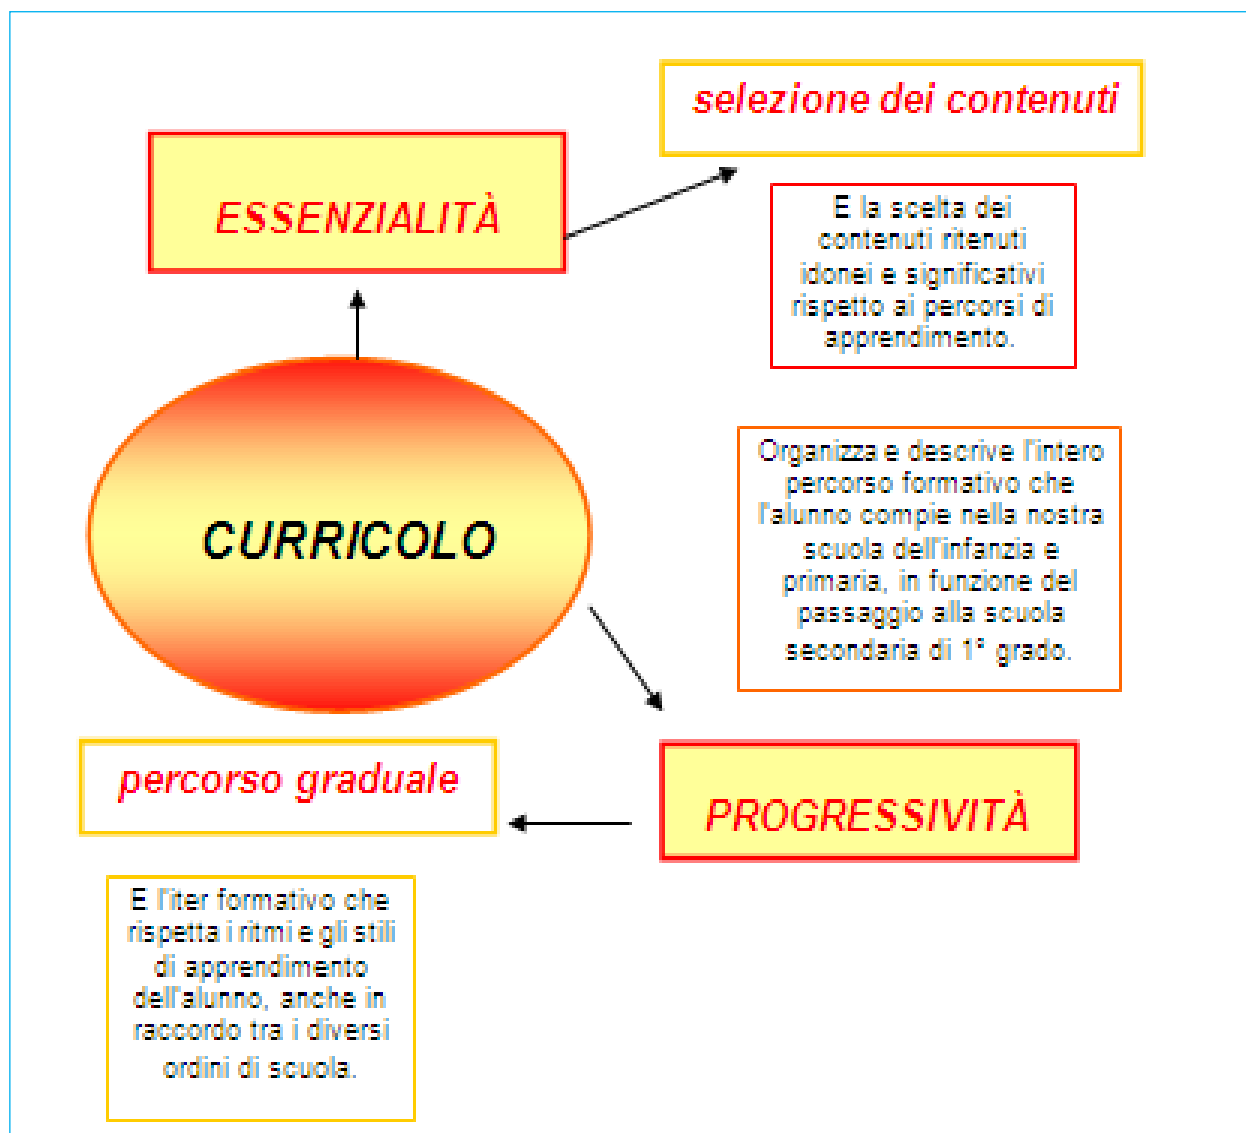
selezione dei contenuti

ESSENZIALITÀ

E la scelta dei contenuti ritenuti idonei e significativi rispetto ai percorsi di apprendimento.

CURRICOLO

Organizza e descrive l'intero percorso formativo che l'alunno compie nella nostra scuola dell'infanzia e primaria, in funzione del passaggio alla scuola secondaria di 1° grado.

percorso graduale

PROGRESSIVITÀ

E l'iter formativo che rispetta i ritmi e gli stili di apprendimento dell'alunno, anche in raccordo tra i diversi ordini di scuola.